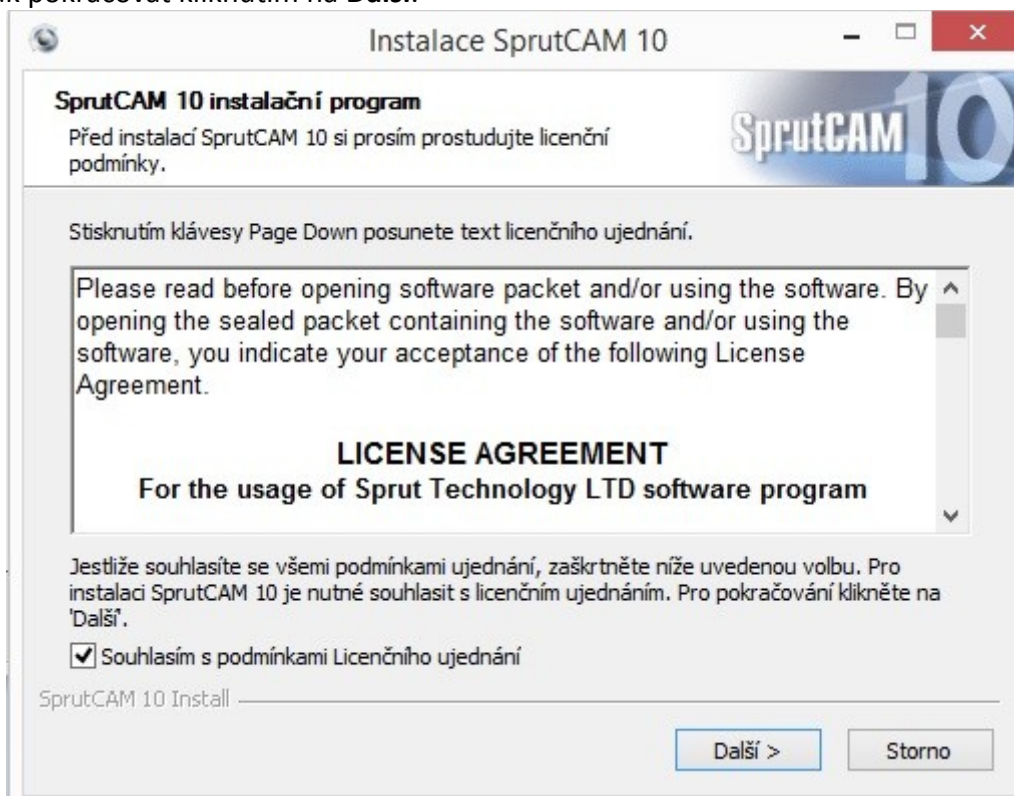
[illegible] pokračovat kliknutím na Další.

Instalace SprutCAM 10

SprutCAM 10 instalační program

Před instalací SprutCAM 10 si prosím prostudujte licenční podmínky.

SprutCAM 10

Stisknutím klávesy Page Down posunete text licenčního ujednání.

Please read before opening software packet and/or using the software. By opening the sealed packet containing the software and/or using the software, you indicate your acceptance of the following License Agreement.

LICENSE AGREEMENT
For the usage of Sprut Technology LTD software program

Jestliže souhlasíte se všemi podmínkami ujednání, zaškrtněte níže uvedenou volbu. Pro instalaci SprutCAM 10 je nutné souhlasit s licenčním ujednáním. Pro pokračování klikněte na 'Další'.

Souhlasím s podmínkami Licenčního ujednání

SprutCAM 10 Install

Další >

Storno